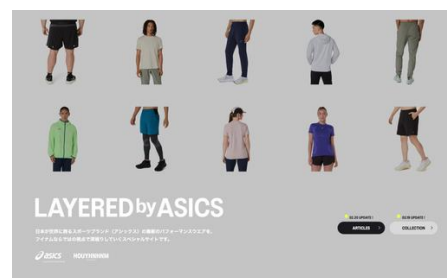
LAYERED by ASICS

日本が世界に誇るスポーツブランド〈アシックス〉の最新のパフォーマンスウエアを、アイテムならではの視点で解説していくスペシャルサイトです。

asics HOUYHNHNM

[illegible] UPDATE!
ARTICLES

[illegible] UPDATE!
COLLECTION